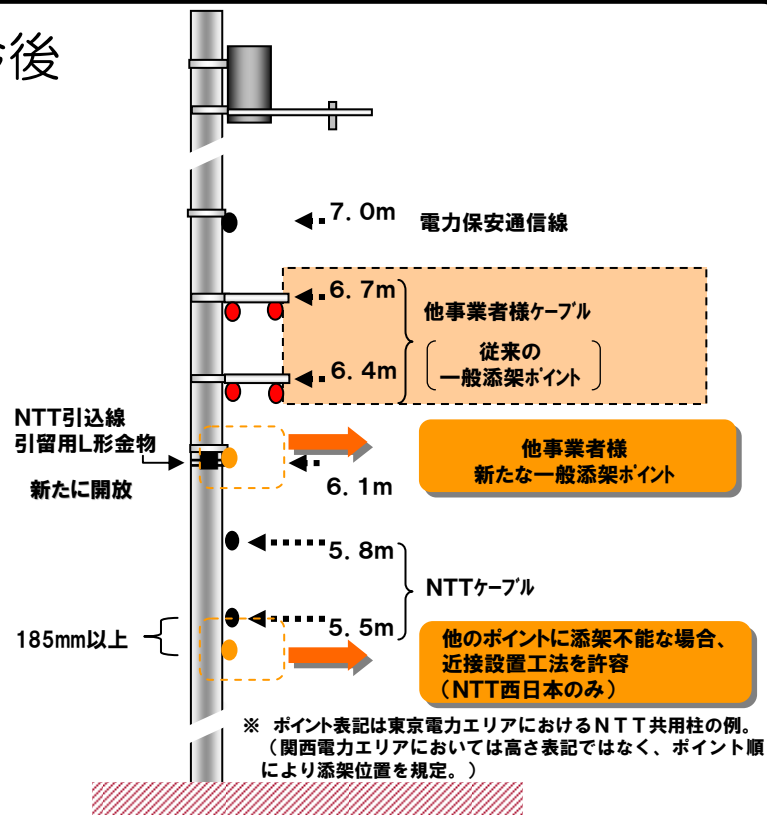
後

7．0m 電力保安通信線

6．7m

他事業者様ケーブル

従来の
一般添架ポイント

6．4m

NTT引込線
引留用L形金物

新たに開放

他事業者様
新たな一般添架ポイント

6．1m

5．8m

NTTケーブル

185mm以上

5．5m

他のポイントに添架不能な場合、
近接設置工法を許容
（NTT西日本のみ）

※ ポイント表記は東京電力エリアにおけるＮＴＴ共用柱の例。
（関西電力エリアにおいては高さ表記ではなく、ポイント順により添架位置を規定。）